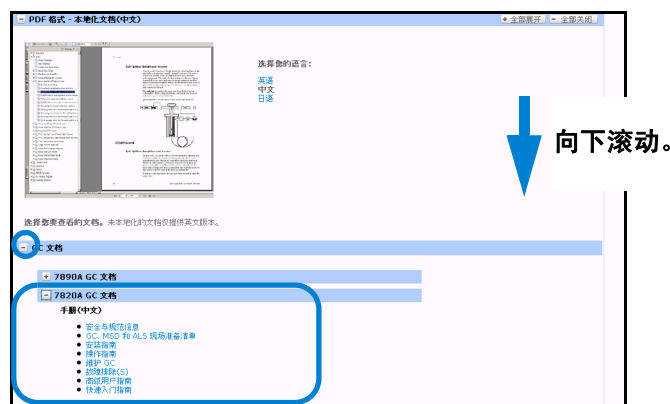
PDF 格式 - 本地化文档(中文)

全部展开 全部关闭

选择您的语言:

英语
中文
日语

向下滚动。

选择您要查看的文档。未本地化的文档仅提供英文版本。

GC 文档

7890A GC 文档

7820A GC 文档

手册(中文)

- 安全与规范信息
- GC、MSD 和 ALS 现场准备清单
- 安装指南
- 操作指南
- 维护 GC
- 故障排除(S)
- 高级用户指南
- 快速入门指南